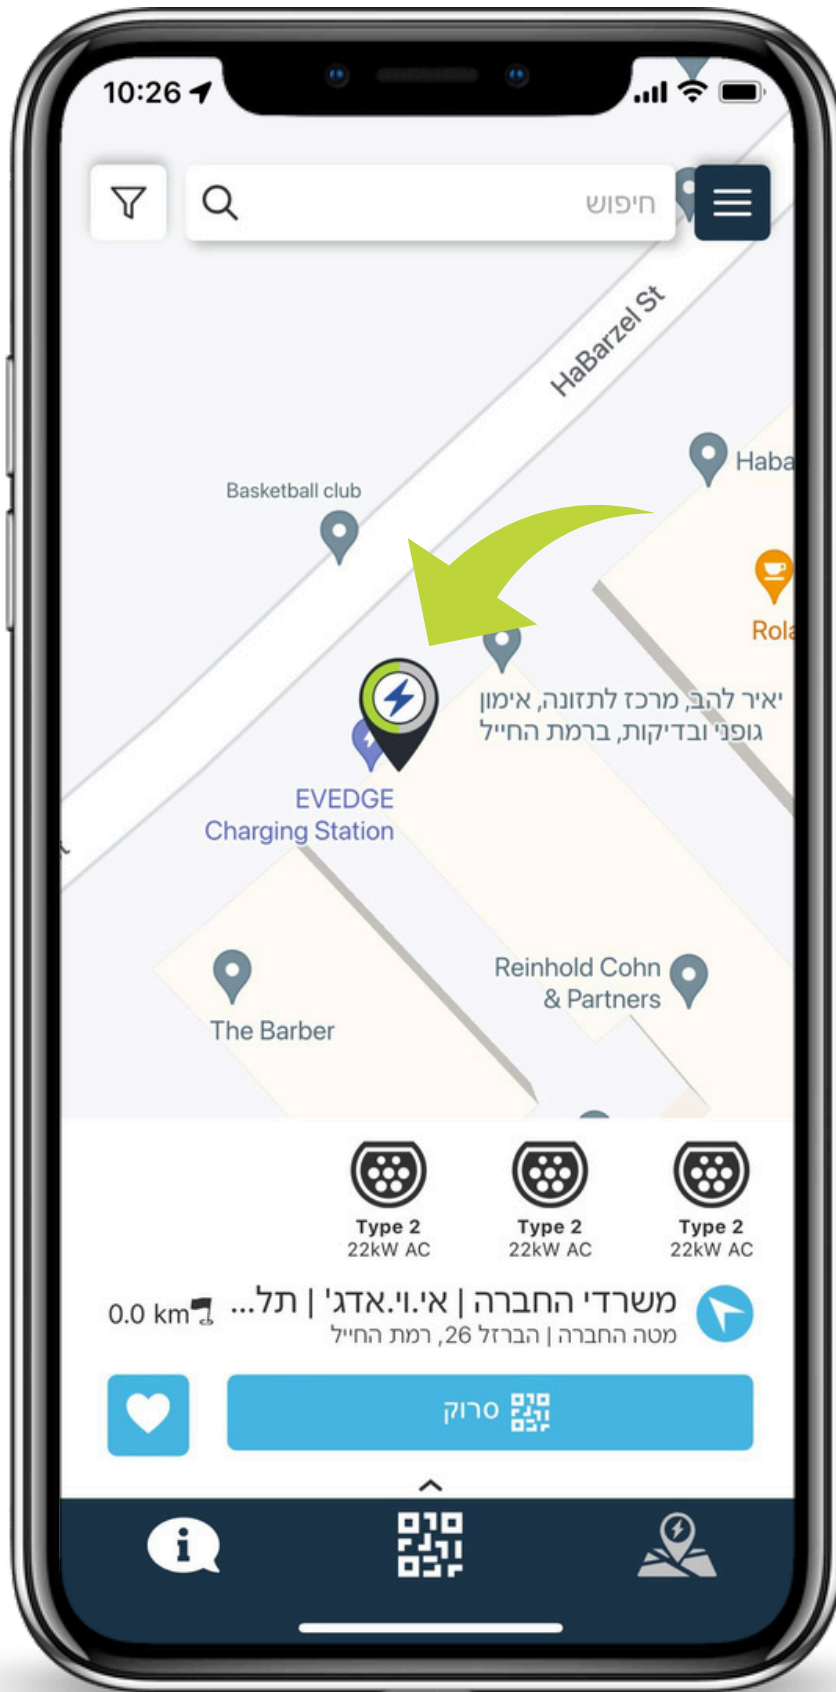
10:26

חיפוש

HaBarzel St

Haba

Basketball club

Rola

יאיר להב, מרכז לתזונה, אימון גופני ובדיקות, ברמת החייל

EVEDGE Charging Station

Reinhold Cohn & Partners

The Barber

Type 2 22kW AC

Type 2 22kW AC

Type 2 22kW AC

משרדי החברה | אי.וי.אדג' | תל...

0.0 km

מטה החברה | הברזל 26, רמת החייל

סרוק